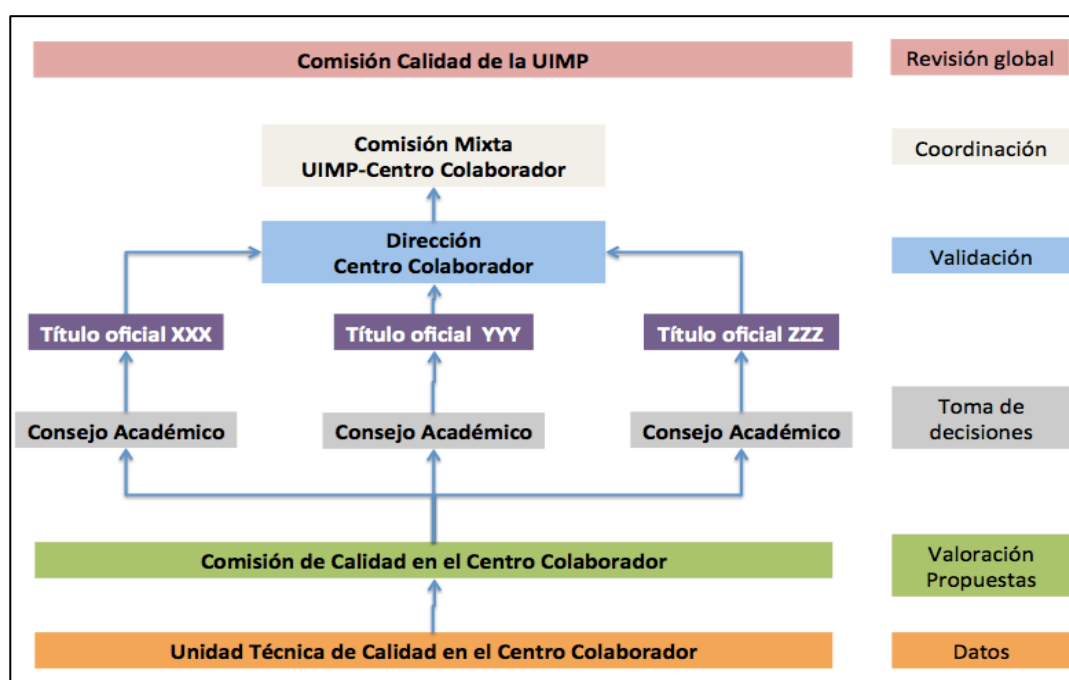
Comisión Calidad de la UIMP

Revisión global

Comisión Mixta
UIMP-Centro Colaborador

Coordinación

Dirección
Centro Colaborador

Validación

Título oficial XXX

Título oficial YYY

Título oficial ZZZ

Consejo Académico

Consejo Académico

Consejo Académico

Toma de decisiones

Comisión de Calidad en el Centro Colaborador

Valoración Propuestas

Unidad Técnica de Calidad en el Centro Colaborador

Datos